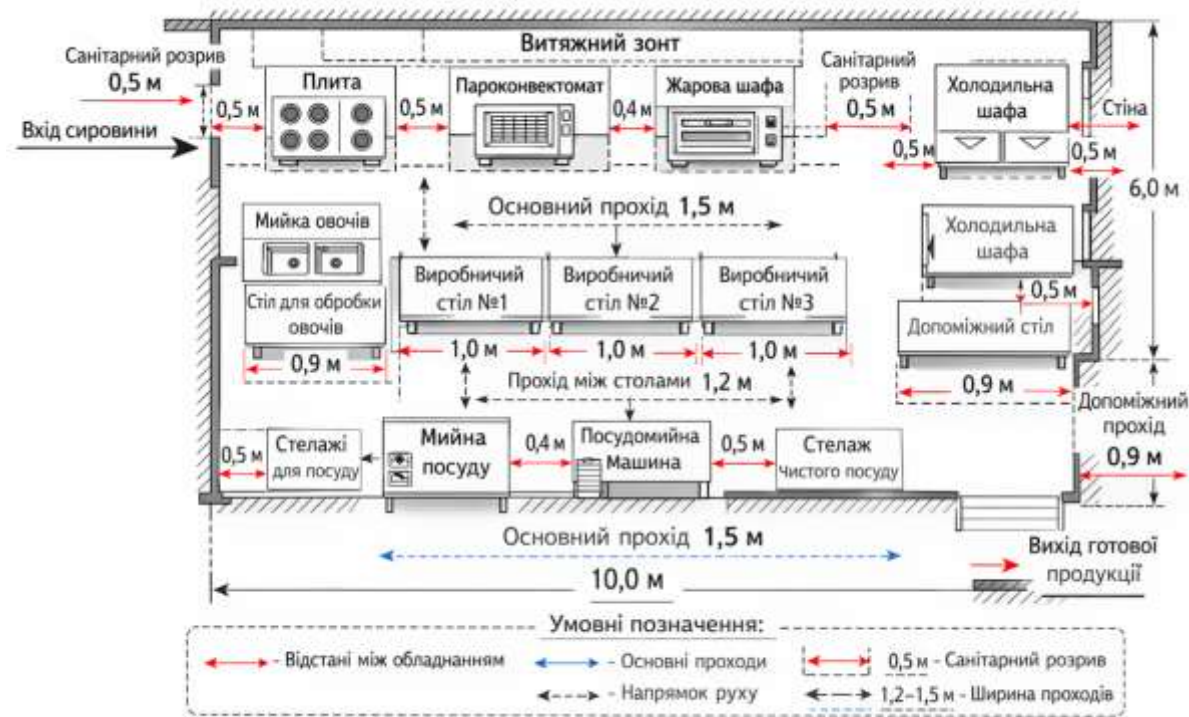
Витяжний зонт

Санітарний розрив
0,5 м

Вхід сировини

0,5 м

Плита

0,5 м

Пароконвектомат

0,4 м

Жарова шафа

Санітарний розрив
0,5 м

Холодильна шафа

Стіна

0,5 м

0,5 м

6,0 м

Основний прохід 1,5 м

Мийка овочів

Стіл для обробки овочів

0,9 м

Виробничий стіл №1

Виробничий стіл №2

Виробничий стіл №3

1,0 м

1,0 м

1,0 м

Холодильна шафа

0,5 м

Допоміжний стіл

0,9 м

Прохід між столами 1,2 м

Допоміжний прохід
0,9 м

0,5 м

Стелажі для посуду

Мийна посуду

0,4 м

Посудомийна Машина

0,5 м

Стелаж Чистого посуду

Основний прохід 1,5 м

Вихід готової продукції

10,0 м

Умовні позначення:

- Відстані між обладнанням

- Основні проходи

0,5 м - Санітарний розрив

- Напрямок руху

1,2–1,5 м - Ширина проходів